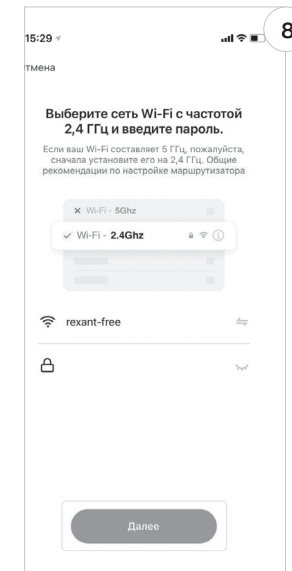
15:29

8

тмена

Выберите сеть Wi-Fi с частотой 2,4 ГГц и введите пароль.

Если ваш Wi-Fi составляет 5 ГГц, пожалуйста, сначала установите его на 2,4 ГГц. Общие рекомендации по настройке маршрутизатора

✕ Wi-Fi - 5Ghz

✓ Wi-Fi - 2.4Ghz

rexant-free

Далее